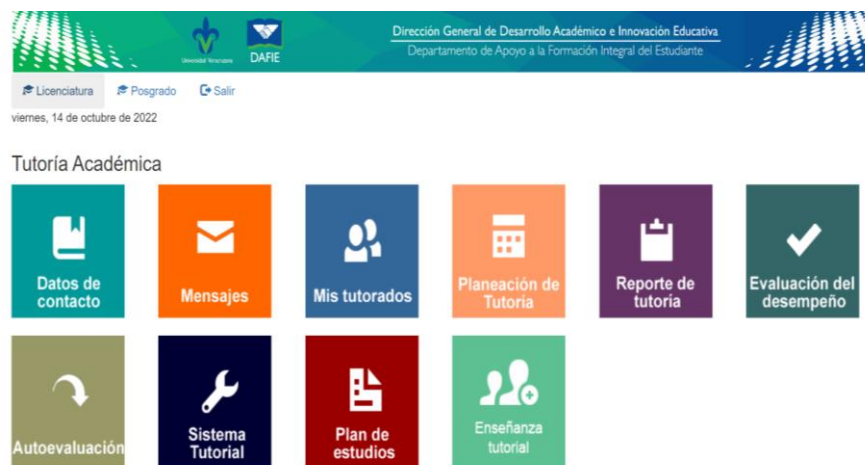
Universidad Veracruzana

DAFIE

Dirección General de Desarrollo Académico e Innovación Educativa
Departamento de Apoyo a la Formación Integral del Estudiante

Licenciatura Posgrado Salir

viernes, 14 de octubre de 2022

Tutoría Académica

Datos de contacto

Mensajes

Mis tutorados

Planeación de Tutoría

Reporte de tutoría

Evaluación del desempeño

Autoevaluación

Sistema Tutorial

Plan de estudios

Enseñanza tutorial